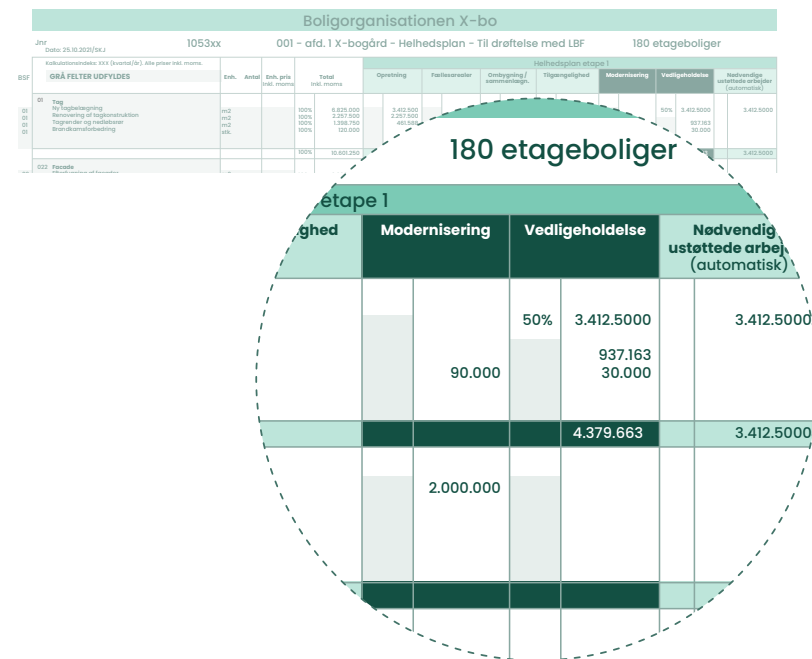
Boligorganisationen X-bo

Jnr
Dato: 25.10.2021/SKJ

1053xx

001 - afd. 1 X-bogård - Helhedsplan - Til drøftelse med LBF

180 etageboliger

Kalkulationsindeks: XXX (kvartal/år). Alle priser inkl. moms.

BSF

GRÅ FELTER UDFYLDES

Enh.

Antal

Enh. pris inkl. moms

Total inkl. moms

Helhedsplan etape 1

Opretning

Fællesarealer

Ombygning / sammenlægn.

Tilgængelighed

Modernisering

Vedligeholdelse

Nødvendige ustøttede arbejder (automatisk)

01 Tag
01 Ny tagbeklægning
01 Renovering af tagkonstruktion
01 Tagrender og nedløbsrør
01 Brandkamsforbedring

m2
m2
m2
stk.

6.825.000
2.257.500
1.398.750
120.000

100%
100%
100%
100%

3.412.500
2.257.500
451.588

50% 3.412.5000 3.412.5000
937.163
30.000

100% 10.601.250

3.412.5000

022 Facade

180 etageboliger

etape 1

ghed

Modernisering

Vedligeholdelse

Nødvendig ustøttede arbej (automatisk)

50%

3.412.5000

3.412.5000

937.163

90.000

30.000

4.379.663

3.412.5000

2.000.000